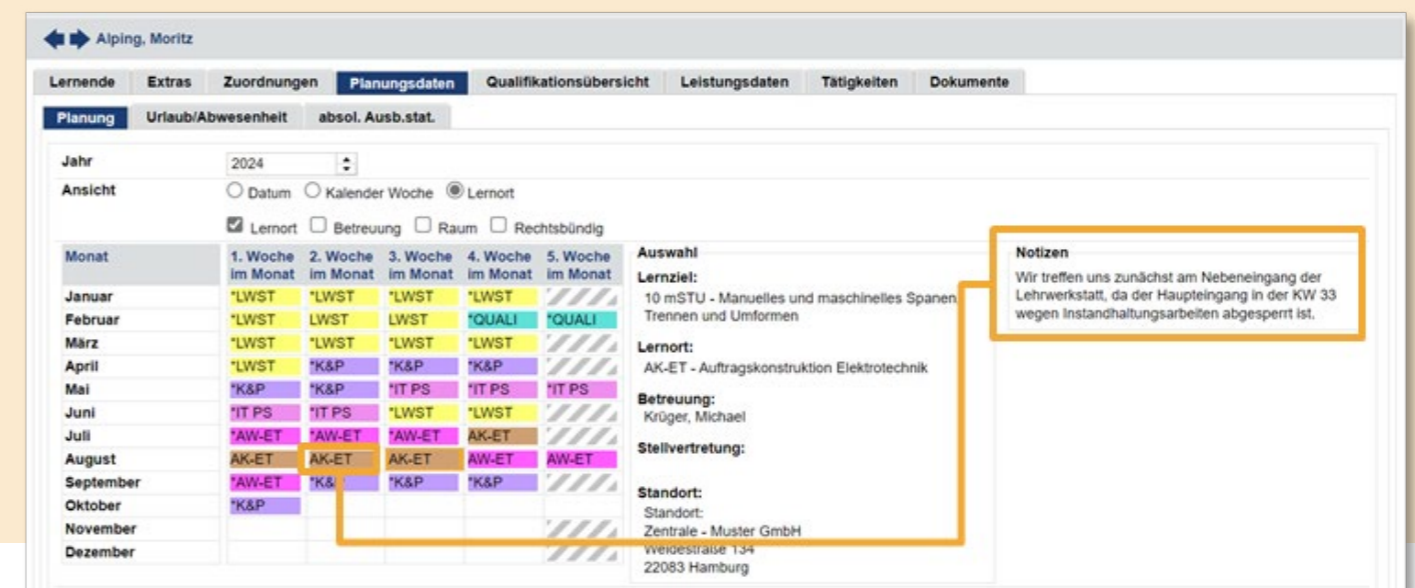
Alping, Moritz

Lernende | Extras | Zuordnungen | Planungsdaten | Qualifikationsübersicht | Leistungsdaten | Tätigkeiten | Dokumente

Planung | Urlaub/Abwesenheit | absol. Ausb.stat.

Jahr 2024

Ansicht ○ Datum ○ Kalender Woche ◉ Lernort

☑ Lernort ☐ Betreuung ☐ Raum ☐ Rechtsbündig

| Monat | 1. Woche im Monat | 2. Woche im Monat | 3. Woche im Monat | 4. Woche im Monat | 5. Woche im Monat |
|---|---|---|---|---|---|
| Januar | *LWST | *LWST | *LWST | *LWST | |
| Februar | *LWST | LWST | LWST | *QUALI | *QUALI |
| März | *LWST | *LWST | *LWST | *LWST | |
| April | *LWST | *K&P | *K&P | *K&P | |
| Mai | *K&P | *K&P | *IT PS | *IT PS | *IT PS |
| Juni | *IT PS | *IT PS | *LWST | *LWST | |
| Juli | *AW-ET | *AW-ET | *AW-ET | AK-ET | |
| August | AK-ET | AK-ET | AK-ET | AW-ET | AW-ET |
| September | *AW-ET | *K&P | *K&P | *K&P | |
| Oktober | *K&P | | | | |
| November | | | | | |
| Dezember | | | | | |

Auswahl
Lernziel:
10 mSTU - Manuelles und maschinelles Spanen, Trennen und Umformen

Lernort:
AK-ET - Auftragskonstruktion Elektrotechnik

Betreuung:
Krüger, Michael

Stellvertretung:

Standort:
Standort:
Zentrale - Muster GmbH
Weidestraße 134
22083 Hamburg

Notizen
Wir treffen uns zunächst am Nebeneingang der Lehrwerkstatt, da der Haupteingang in der KW 33 wegen Instandhaltungsarbeiten abgesperrt ist.